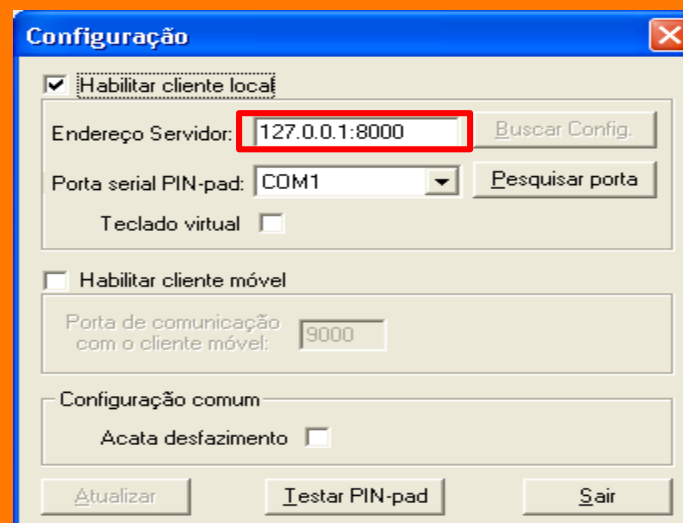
Configuração

Habilitar cliente local

Endereço Servidor: 127.0.0.1:8000

Buscar Config.

Porta serial PIN-pad: COM1

Pesquisar porta

Teclado virtual

Habilitar cliente móvel

Porta de comunicação com o cliente móvel: 9000

Configuração comum

Acata desfazimento

Atualizar

Testar PIN-pad

Sair